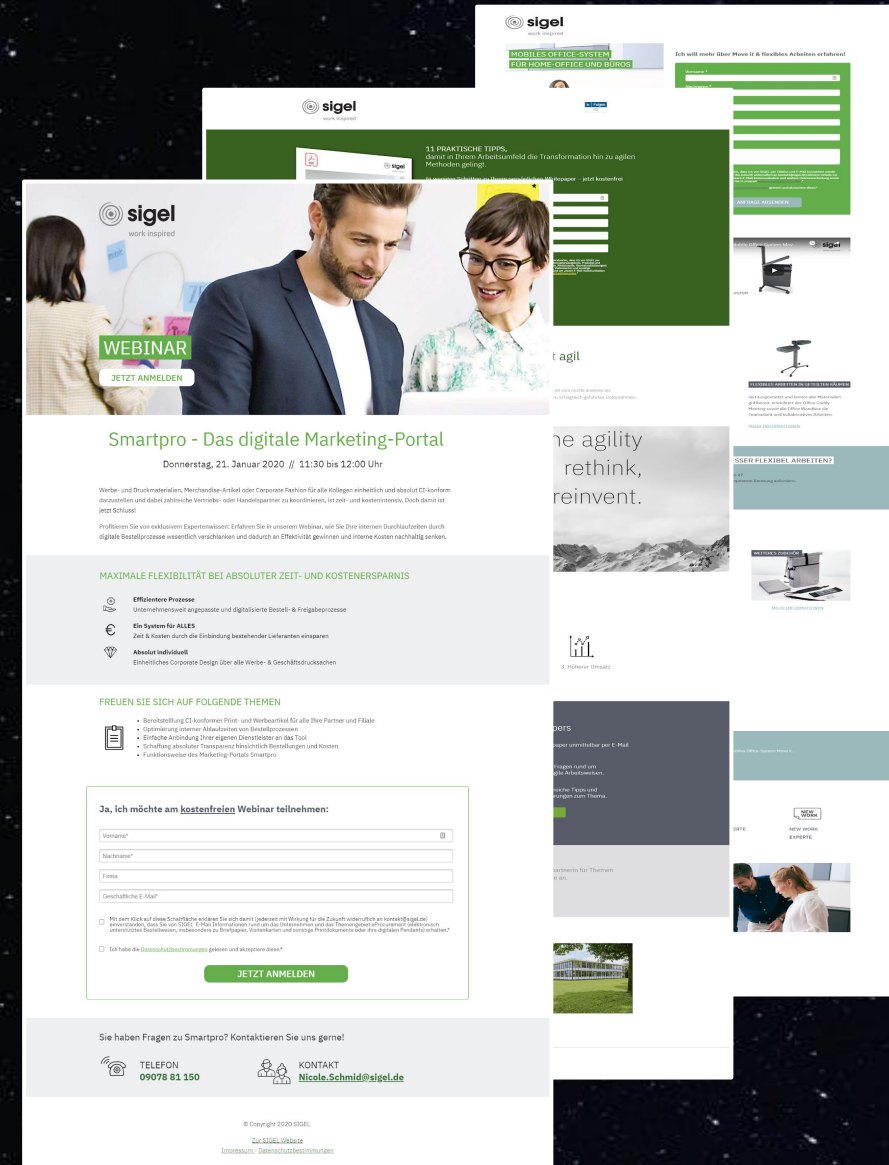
sigel
work inspired

MOBILES OFFICE-SYSTEM
FÜR HOME-OFFICE UND BÜROS

Ich will mehr über Move it & flexibles Arbeiten erfahren!

Vorname *

Nachname *

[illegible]

ANFRAGE ABSENDEN

FLEXIBEL ARBEITEN IN GETEILTEN RÄUMEN

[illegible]

SSER FLEXIBEL ARBEITEN?

WEITERES ZUBEHÖR

sigel
work inspired

11 PRAKTISCHE TIPPS,
damit in Ihrem Arbeitsumfeld die Transformation hin zu agilen Methoden gelingt.

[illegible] jetzt kostenfrei

t agil

he agility
rethink,
reinvent.

3. Höherer Umsatz

pers

NEW WORK
EXPERTE

sigel
work inspired

WEBINAR

JETZT ANMELDEN

Smartpro - Das digitale Marketing-Portal

Donnerstag, 21. Januar 2020 // 11:30 bis 12:00 Uhr

Werbe- und Druckmaterialien, Merchandise-Artikel oder Corporate Fashion für alle Kollegen einheitlich und absolut CI-konform darzustellen und dabei zahlreiche Vertriebs- oder Handelspartner zu koordinieren, ist zeit- und kostenintensiv. Doch damit ist jetzt Schluss!

Profitieren Sie von exklusivem Expertenwissen: Erfahren Sie in unserem Webinar, wie Sie Ihre internen Durchlaufzeiten durch digitale Bestellprozesse wesentlich verschlanken und dadurch an Effektivität gewinnen und interne Kosten nachhaltig senken.

MAXIMALE FLEXIBILITÄT BEI ABSOLUTER ZEIT- UND KOSTENERSPARNIS

Effizientere Prozesse
Unternehmensweit angepasste und digitalisierte Bestell- & Freigabeprozesse

Ein System für ALLES
Zeit & Kosten durch die Einbindung bestehender Lieferanten einsparen

Absolut individuell
Einheitliches Corporate Design über alle Werbe- & Geschäftsdrucksachen

FREUEN SIE SICH AUF FOLGENDE THEMEN

• Bereitstellung CI-konformer Print- und Werbeartikel für alle Ihre Partner und Filiale
• Optimierung interner Abläufzeiten von Bestellprozessen
• Einfache Anbindung Ihrer eigenen Dienstleister an das Tool
• Schaffung absoluter Transparenz hinsichtlich Bestellungen und Kosten
• Funktionsweise des Marketing-Portals Smartpro

Ja, ich möchte am kostenfreien Webinar teilnehmen:

Vorname*
Nachname*
Firma
Geschäftliche E-Mail*

Mit dem Klick auf diese Schaltfläche erklären Sie sich damit (jederzeit mit Wirkung für die Zukunft widerruflich an kontakt@sigel.de) einverstanden, dass Sie von SIGEL E-Mail Informationen rund um das Unternehmen und das Themengebiet eProcurement (elektronisch unterstütztes Bestellwesen, insbesondere zu Briefpapier, Visitenkarten und sonstige Printdokumente oder ihre digitalen Pendants) erhalten.*

Ich habe die Datenschutzbestimmungen gelesen und akzeptiere diese.*

JETZT ANMELDEN

Sie haben Fragen zu Smartpro? Kontaktieren Sie uns gerne!

TELEFON
09078 81 150

KONTAKT
Nicole.Schmid@sigel.de

© Copyright 2020 SIGEL

Zur SIGEL Website
Impressum - Datenschutzbestimmungen